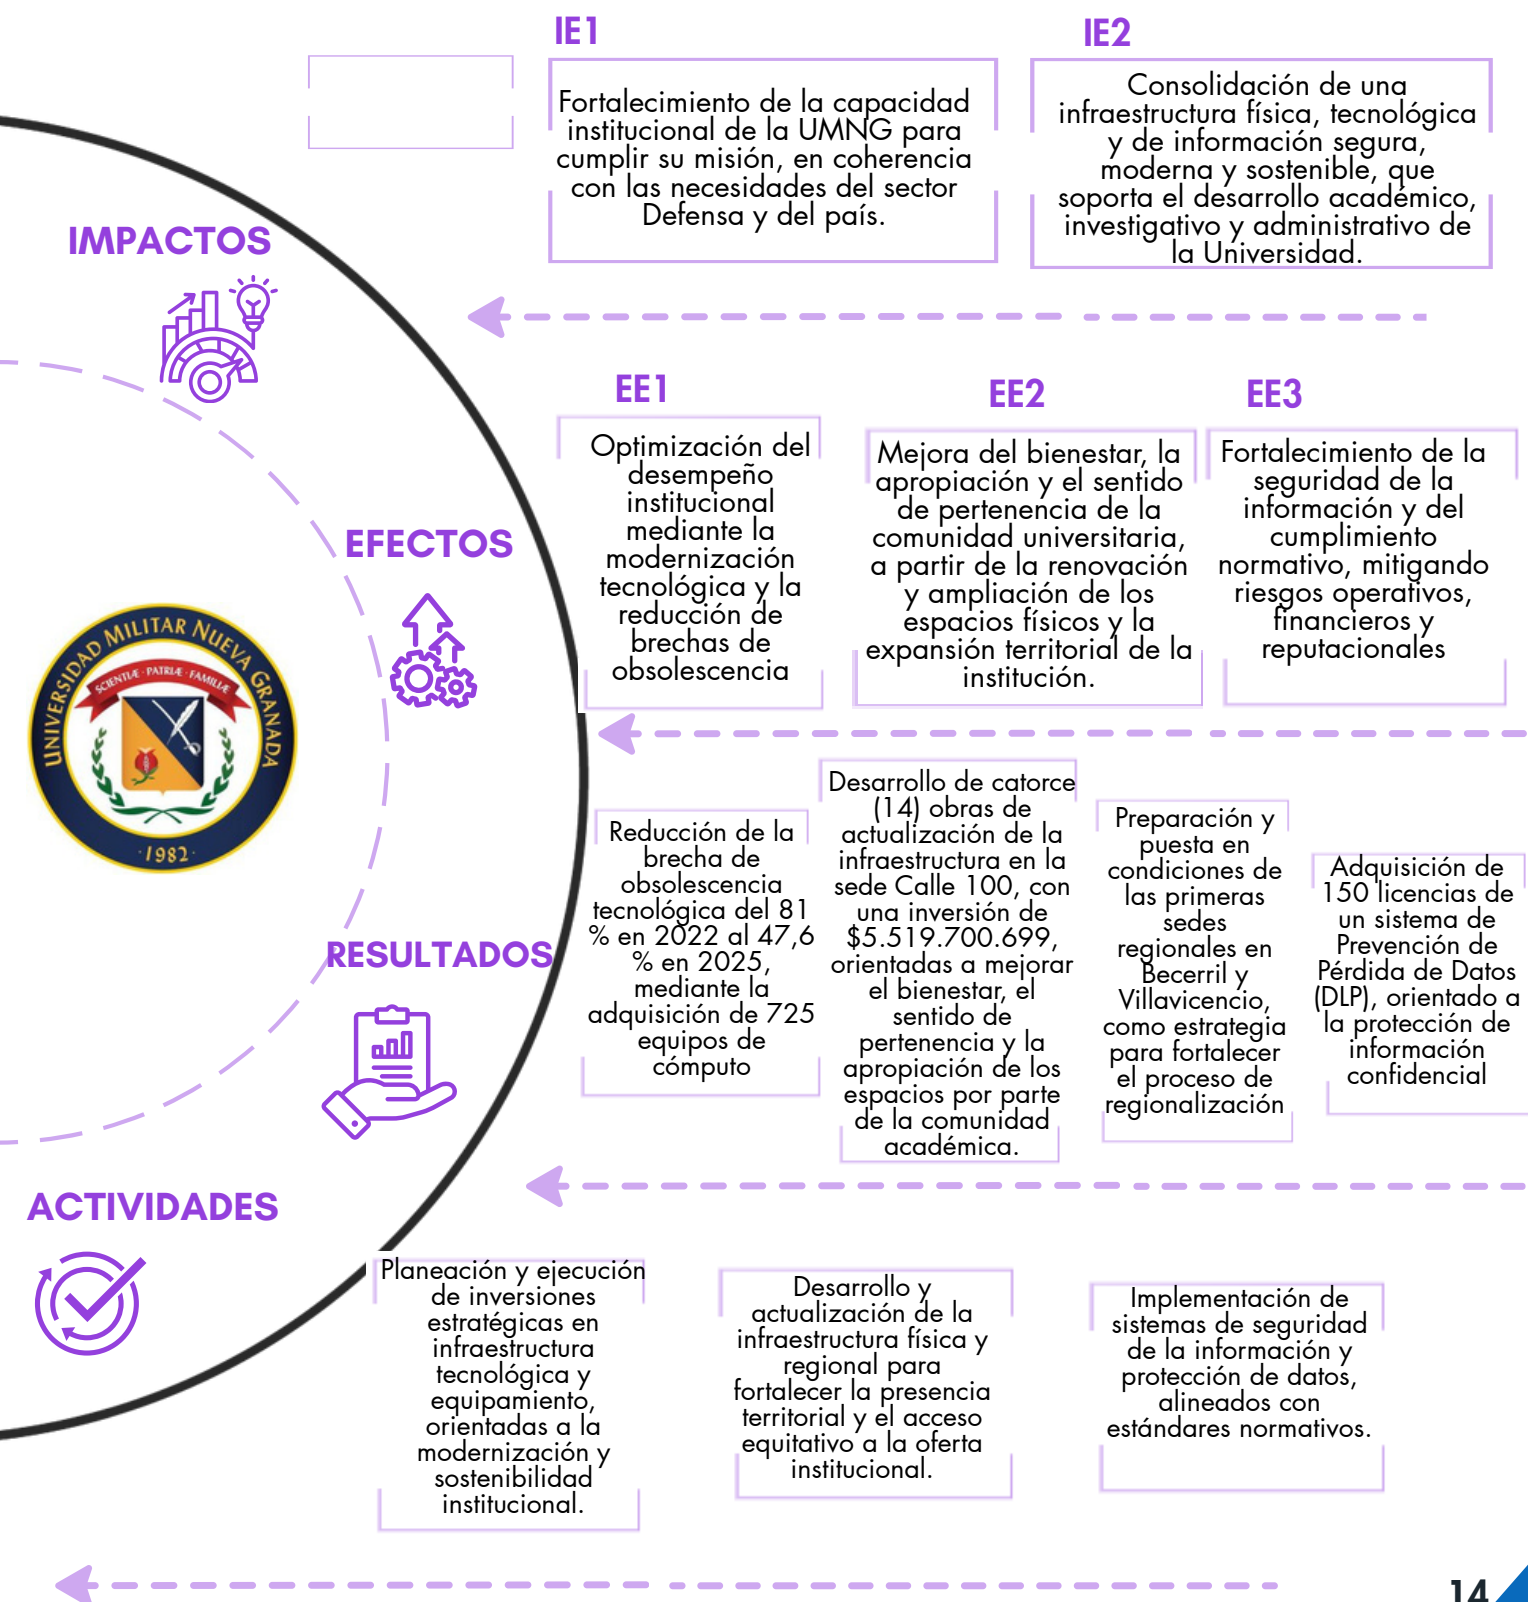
IE1

Fortalecimiento de la capacidad institucional de la UMNG para cumplir su misión, en coherencia con las necesidades del sector Defensa y del país.

IE2

Consolidación de una infraestructura física, tecnológica y de información segura, moderna y sostenible, que soporta el desarrollo académico, investigativo y administrativo de la Universidad.

IMPACTOS

EE1

Optimización del desempeño institucional mediante la modernización tecnológica y la reducción de brechas de obsolescencia

EE2

Mejora del bienestar, la apropiación y el sentido de pertenencia de la comunidad universitaria, a partir de la renovación y ampliación de los espacios físicos y la expansión territorial de la institución.

EE3

Fortalecimiento de la seguridad de la información y del cumplimiento normativo, mitigando riesgos operativos, financieros y reputacionales

EFECTOS

UNIVERSIDAD MILITAR NUEVA GRANADA
SCIENTIÆ · PATRIÆ · FAMILIÆ
1982

Reducción de la brecha de obsolescencia tecnológica del 81 % en 2022 al 47,6 % en 2025, mediante la adquisición de 725 equipos de cómputo

Desarrollo de catorce (14) obras de actualización de la infraestructura en la sede Calle 100, con una inversión de $5.519.700.699, orientadas a mejorar el bienestar, el sentido de pertenencia y la apropiación de los espacios por parte de la comunidad académica.

Preparación y puesta en condiciones de las primeras sedes regionales en Becerril y Villavicencio, como estrategia para fortalecer el proceso de regionalización

Adquisición de 150 licencias de un sistema de Prevención de Pérdida de Datos (DLP), orientado a la protección de información confidencial

RESULTADOS

ACTIVIDADES

Planeación y ejecución de inversiones estratégicas en infraestructura tecnológica y equipamiento, orientadas a la modernización y sostenibilidad institucional.

Desarrollo y actualización de la infraestructura física y regional para fortalecer la presencia territorial y el acceso equitativo a la oferta institucional.

Implementación de sistemas de seguridad de la información y protección de datos, alineados con estándares normativos.

14